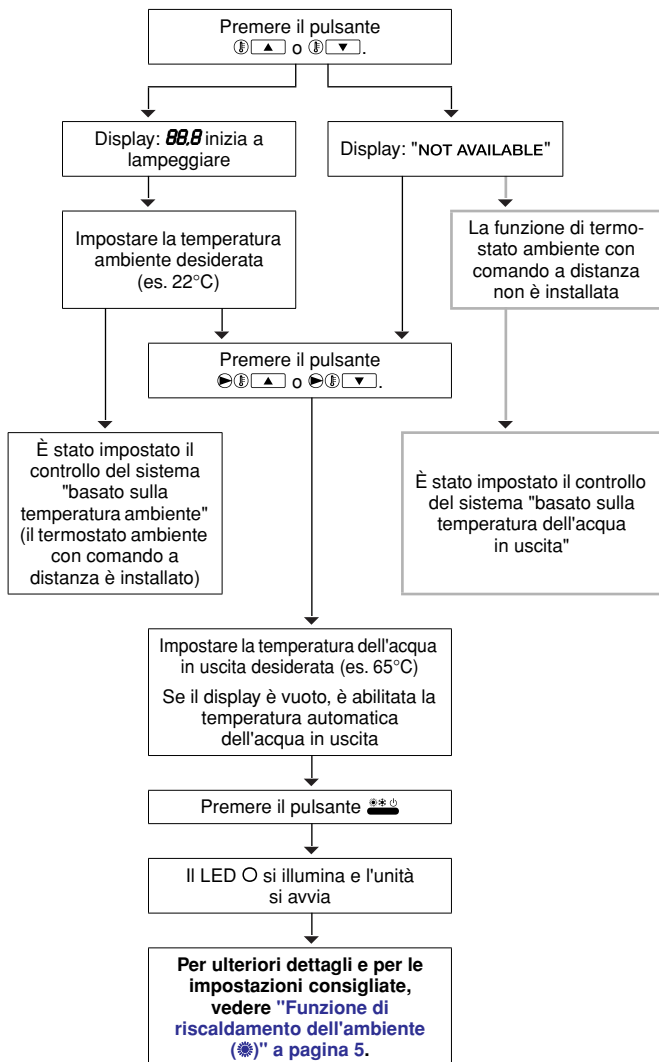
Premere il pulsante ▲ o ▼.

Display: 88.8 inizia a lampeggiare

Display: "NOT AVAILABLE"

Impostare la temperatura ambiente desiderata (es. 22°C)

La funzione di termostato ambiente con comando a distanza non è installata

Premere il pulsante ▲ o ▼.

È stato impostato il controllo del sistema "basato sulla temperatura ambiente" (il termostato ambiente con comando a distanza è installato)

È stato impostato il controllo del sistema "basato sulla temperatura dell'acqua in uscita"

Impostare la temperatura dell'acqua in uscita desiderata (es. 65°C)

Se il display è vuoto, è abilitata la temperatura automatica dell'acqua in uscita

Premere il pulsante

Il LED O si illumina e l'unità si avvia

**Per ulteriori dettagli e per le impostazioni consigliate, vedere "Funzione di riscaldamento dell'ambiente ()" a pagina 5.**